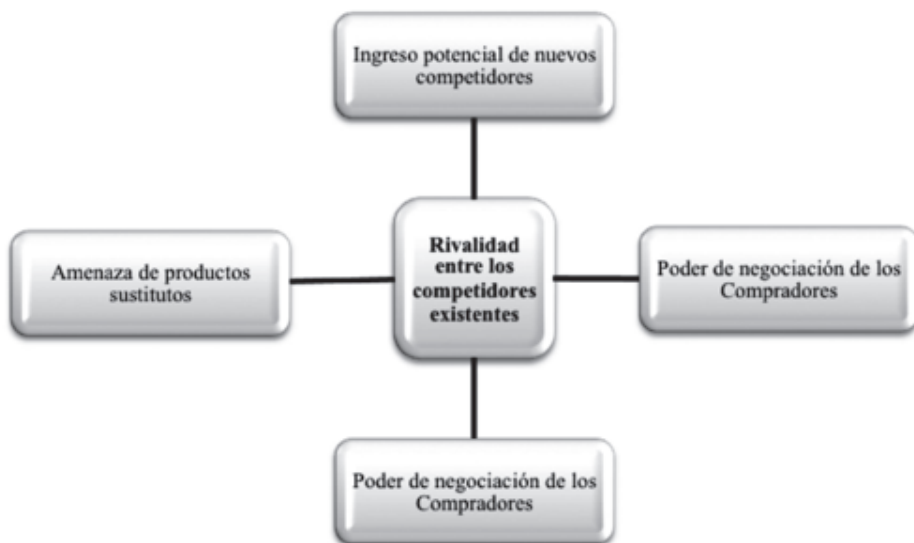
Ingreso potencial de nuevos competidores

Amenaza de productos sustitutos

Rivalidad entre los competidores existentes

Poder de negociación de los Compradores

Poder de negociación de los Compradores